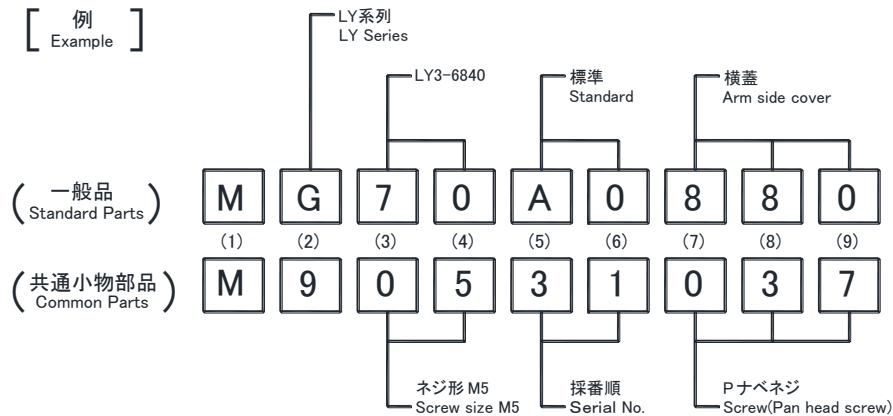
[ 例
Example ]

LY系列
LY Series

LY3-6840

標準
Standard

横蓋
Arm side cover

( 一般品
Standard Parts )

| M | G | 7 | 0 | A | 0 | 8 | 8 | 0 |
|---|---|---|---|---|---|---|---|---|
| (1) | (2) | (3) | (4) | (5) | (6) | (7) | (8) | (9) |
| M | 9 | 0 | 5 | 3 | 1 | 0 | 3 | 7 |

( 共通小物部品
Common Parts )

ネジ形 M5
Screw size M5

採番順
Serial No.

Pナベネジ
Screw(Pan head screw)